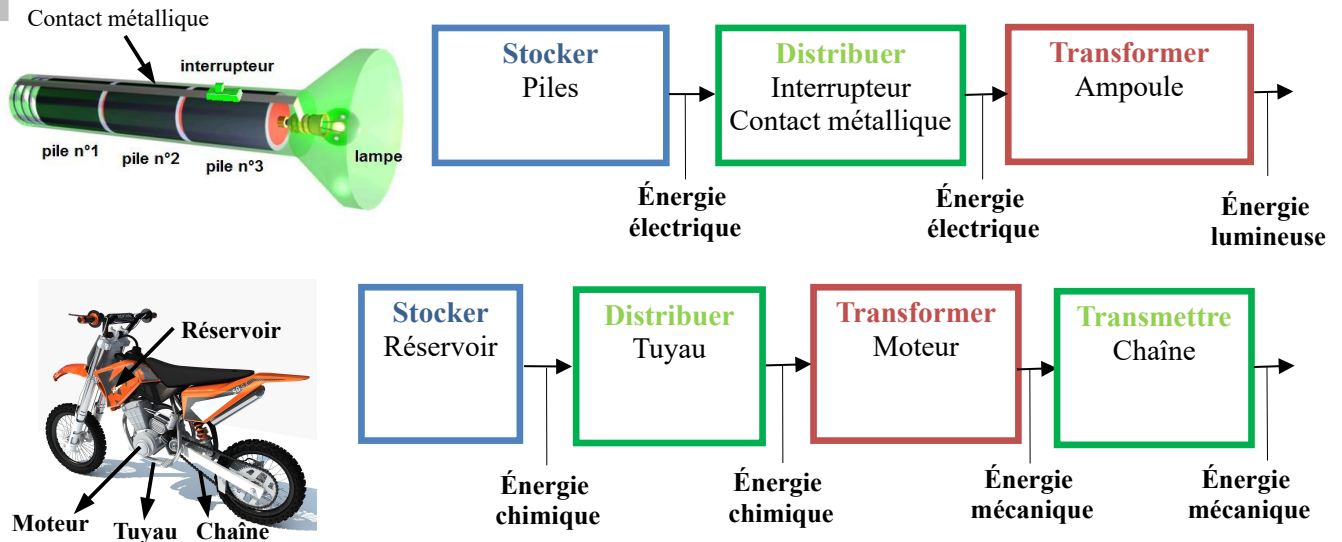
Contact métallique

interrupteur

pile n°1 pile n°2 pile n°3 lampe

Stocker
Piles

Distribuer
Interrupteur
Contact métallique

Transformer
Ampoule

Énergie électrique

Énergie électrique

Énergie lumineuse

Réservoir

Moteur Tuyau Chaîne

Stocker
Réservoir

Distribuer
Tuyau

Transformer
Moteur

Transmettre
Chaîne

Énergie chimique

Énergie chimique

Énergie mécanique

Énergie mécanique